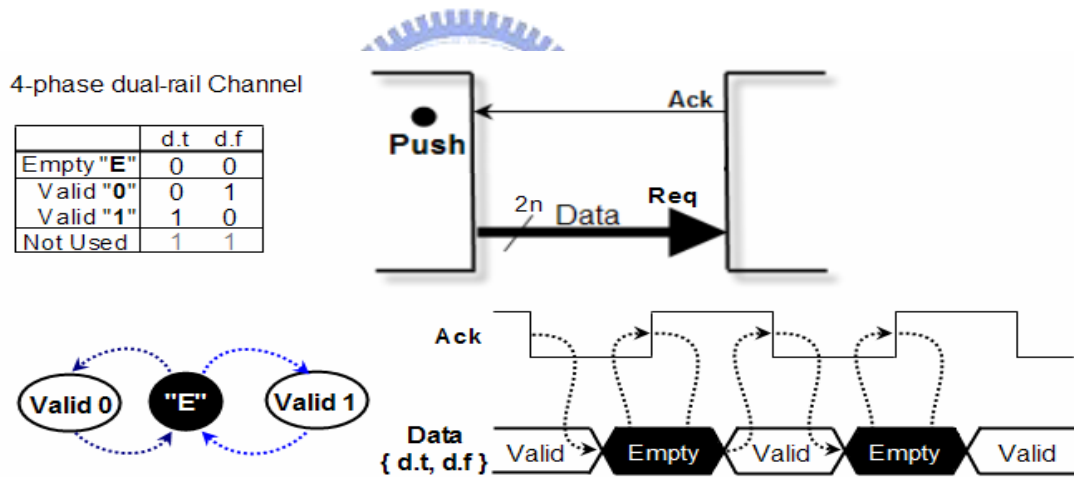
4-phase dual-rail Channel

| | d.t | d.f |
|---|---|---|
| Empty "**E**" | 0 | 0 |
| Valid "**0**" | 0 | 1 |
| Valid "**1**" | 1 | 0 |
| Not Used | 1 | 1 |

Push

Ack

2n

Data

Req

Valid 0

"E"

Valid 1

Ack

Data
{ d.t, d.f }

Valid

Empty

Valid

Empty

Valid